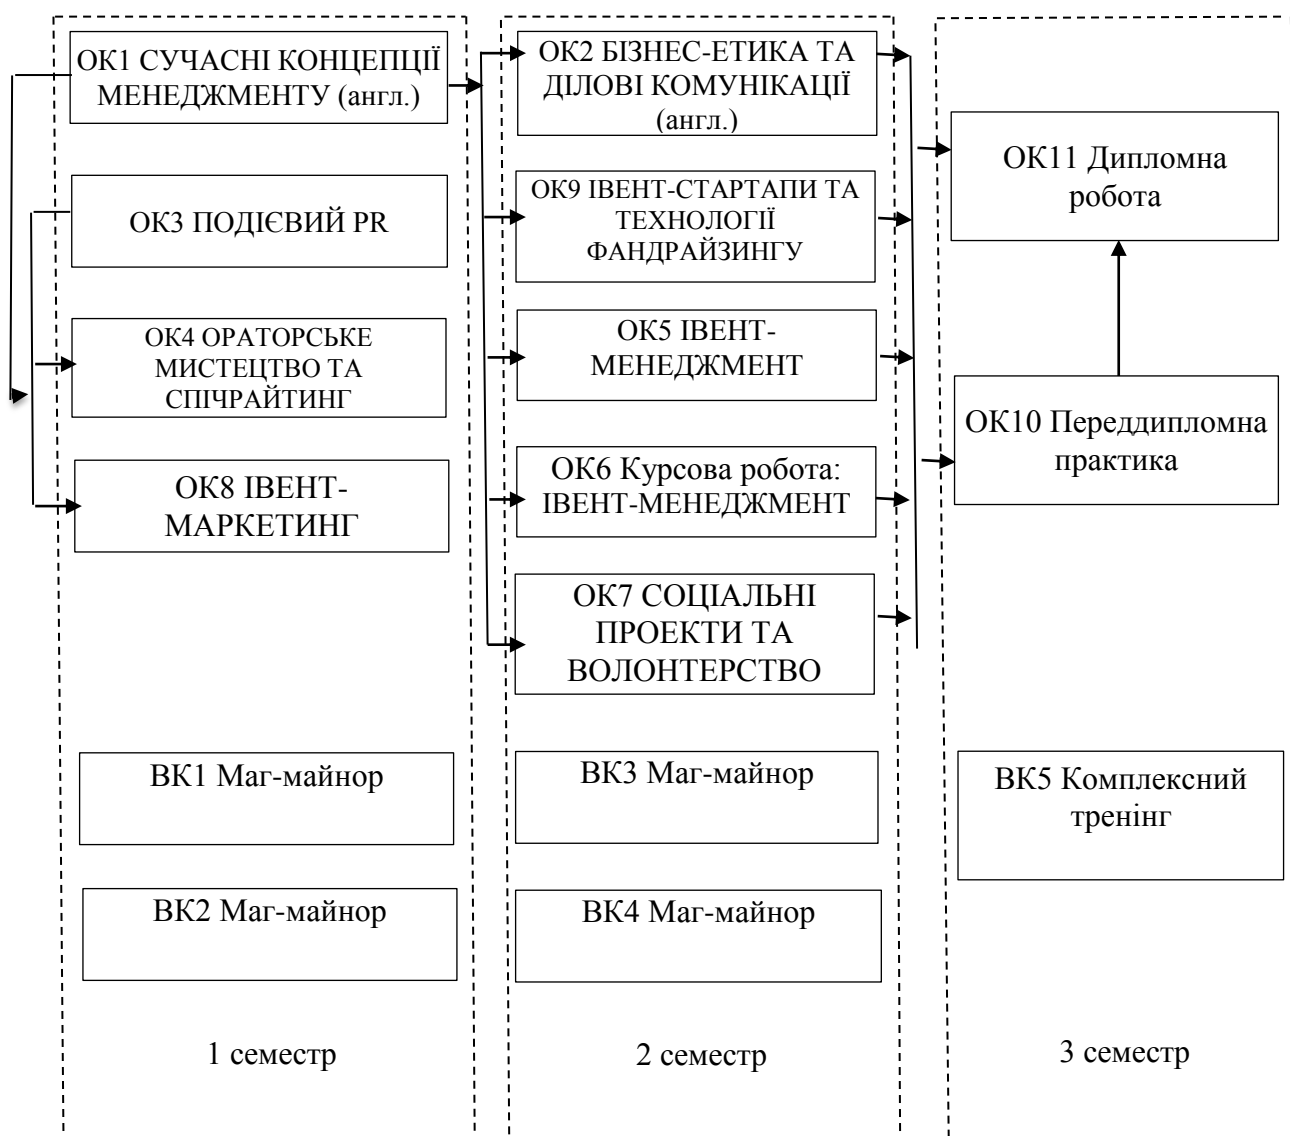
ОК1 СУЧАСНІ КОНЦЕПЦІЇ МЕНЕДЖМЕНТУ (англ.)

ОК3 ПОДІЄВИЙ PR

ОК4 ОРАТОРСЬКЕ МИСТЕЦТВО ТА СПІЧРАЙТИНГ

ОК8 ІВЕНТ-МАРКЕТИНГ

ВК1 Маг-майнор

ВК2 Маг-майнор

1 семестр

ОК2 БІЗНЕС-ЕТИКА ТА ДІЛОВІ КОМУНІКАЦІЇ (англ.)

ОК9 ІВЕНТ-СТАРТАПИ ТА ТЕХНОЛОГІЇ ФАНДРАЙЗИНГУ

ОК5 ІВЕНТ-МЕНЕДЖМЕНТ

ОК6 Курсова робота: ІВЕНТ-МЕНЕДЖМЕНТ

ОК7 СОЦІАЛЬНІ ПРОЕКТИ ТА ВОЛОНТЕРСТВО

ВК3 Маг-майнор

ВК4 Маг-майнор

2 семестр

ОК11 Дипломна робота

ОК10 Переддипломна практика

ВК5 Комплексний тренінг

3 семестр